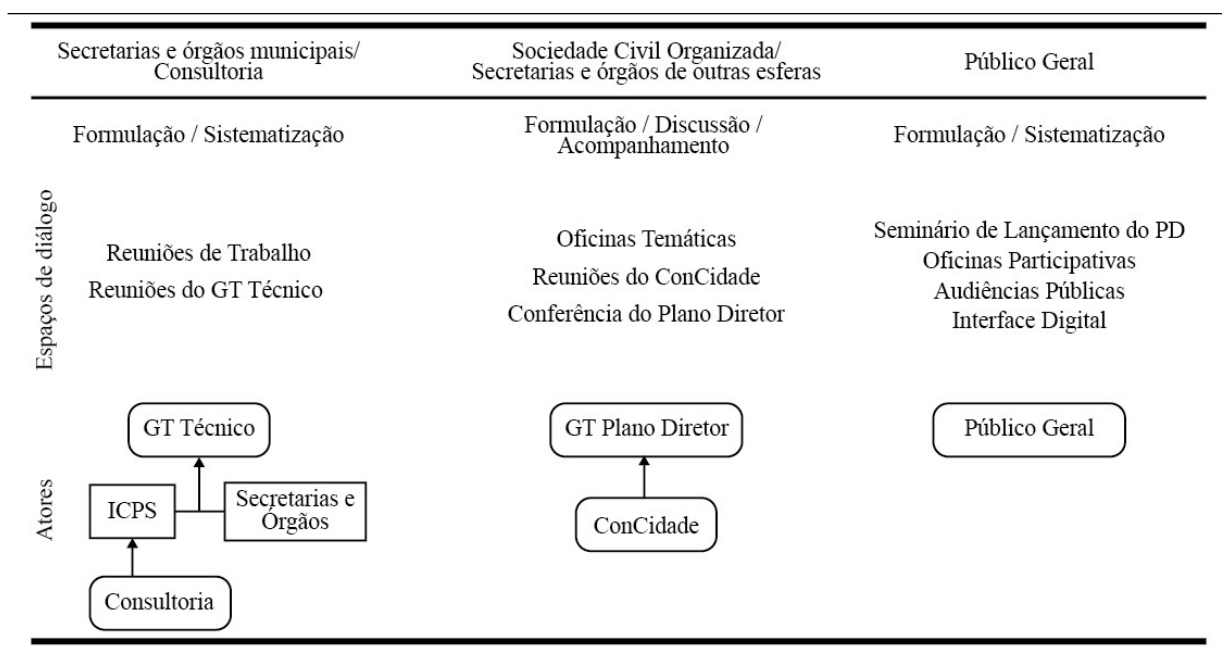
| | Secretarias e órgãos municipais/ Consultoria | Sociedade Civil Organizada/ Secretarias e órgãos de outras esferas | Público Geral |
|---|---|---|---|
| | Formulação / Sistematização | Formulação / Discussão / Acompanhamento | Formulação / Sistematização |
| Espaços de diálogo | Reuniões de Trabalho<br>Reuniões do GT Técnico | Oficinas Temáticas<br>Reuniões do ConCidade<br>Conferência do Plano Diretor | Seminário de Lançamento do PD<br>Oficinas Participativas<br>Audiências Públicas<br>Interface Digital |
| Atores | GT Técnico<br>ICPS<br>Secretarias e Órgãos<br>Consultoria | GT Plano Diretor<br>ConCidade | Público Geral |